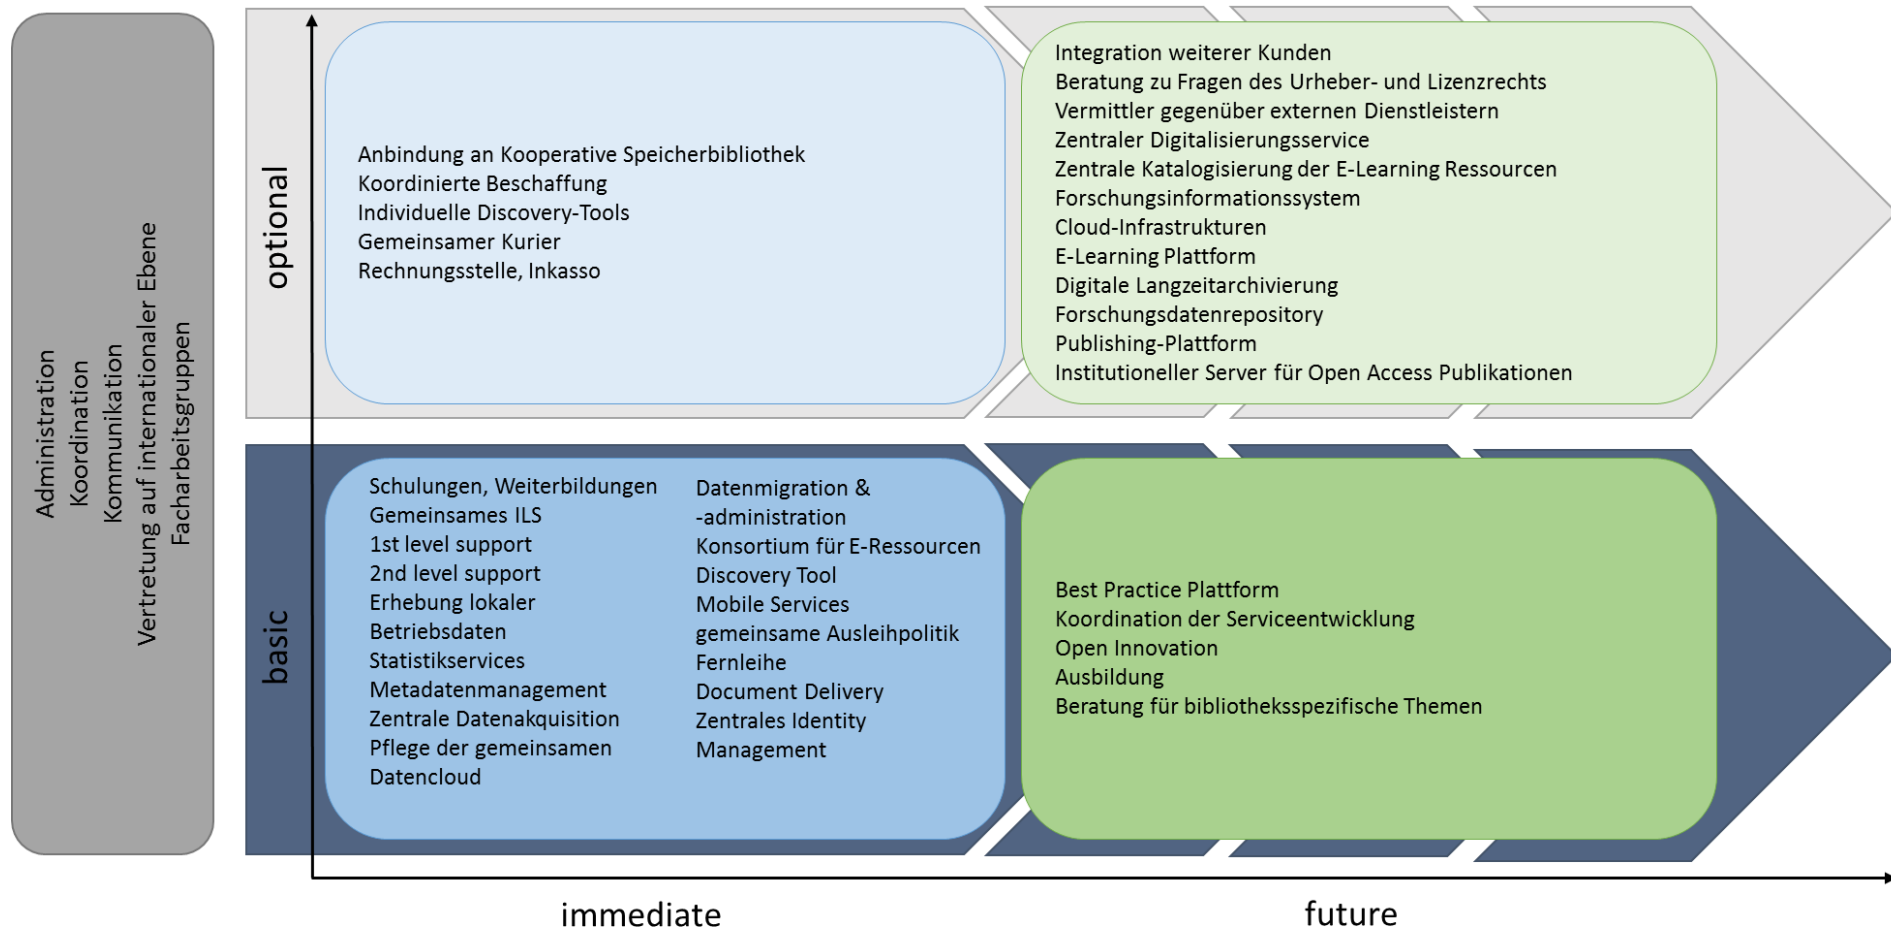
Administration
Koordination
Kommunikation
Vertretung auf internationaler Ebene
Facharbeitsgruppen

optional

Anbindung an Kooperative Speicherbibliothek
Koordinierte Beschaffung
Individuelle Discovery-Tools
Gemeinsamer Kurier
Rechnungsstelle, Inkasso

Integration weiterer Kunden
Beratung zu Fragen des Urheber- und Lizenzrechts
Vermittler gegenüber externen Dienstleistern
Zentraler Digitalisierungsservice
Zentrale Katalogisierung der E-Learning Ressourcen
Forschungsinformationssystem
Cloud-Infrastrukturen
E-Learning Plattform
Digitale Langzeitarchivierung
Forschungsdatenrepository
Publishing-Plattform
Institutioneller Server für Open Access Publikationen

basic

Schulungen, Weiterbildungen
Gemeinsames ILS
1st level support
2nd level support
Erhebung lokaler Betriebsdaten
Statistikservices
Metadatenmanagement
Zentrale Datenakquisition
Pflege der gemeinsamen Datencloud

Datenmigration & -administration
Konsortium für E-Ressourcen
Discovery Tool
Mobile Services
gemeinsame Ausleihpolitik
Fernleihe
Document Delivery
Zentrales Identity Management

Best Practice Plattform
Koordination der Serviceentwicklung
Open Innovation
Ausbildung
Beratung für bibliotheksspezifische Themen

immediate

future